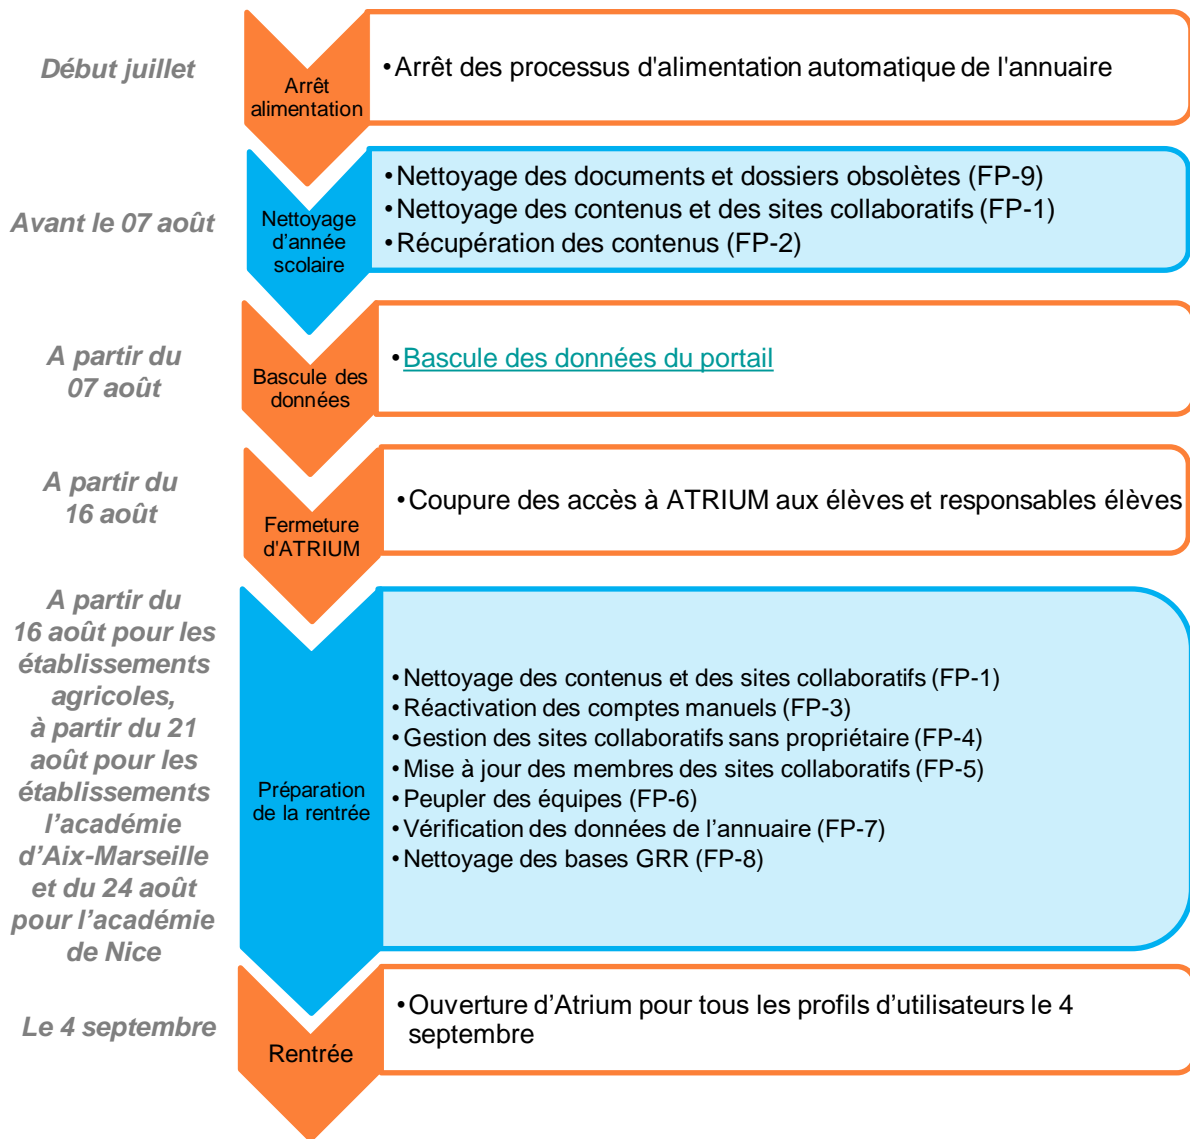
Début juillet

Arrêt alimentation

• Arrêt des processus d'alimentation automatique de l'annuaire

Avant le 07 août

Nettoyage d'année scolaire

• Nettoyage des documents et dossiers obsolètes (FP-9)
• Nettoyage des contenus et des sites collaboratifs (FP-1)
• Récupération des contenus (FP-2)

A partir du 07 août

Bascule des données

• Bascule des données du portail

A partir du 16 août

Fermeture d'ATRIUM

• Coupure des accès à ATRIUM aux élèves et responsables élèves

A partir du 16 août pour les établissements agricoles, à partir du 21 août pour les établissements l'académie d'Aix-Marseille et du 24 août pour l'académie de Nice

Préparation de la rentrée

• Nettoyage des contenus et des sites collaboratifs (FP-1)
• Réactivation des comptes manuels (FP-3)
• Gestion des sites collaboratifs sans propriétaire (FP-4)
• Mise à jour des membres des sites collaboratifs (FP-5)
• Peupler des équipes (FP-6)
• Vérification des données de l'annuaire (FP-7)
• Nettoyage des bases GRR (FP-8)

Le 4 septembre

Rentrée

• Ouverture d'Atrium pour tous les profils d'utilisateurs le 4 septembre